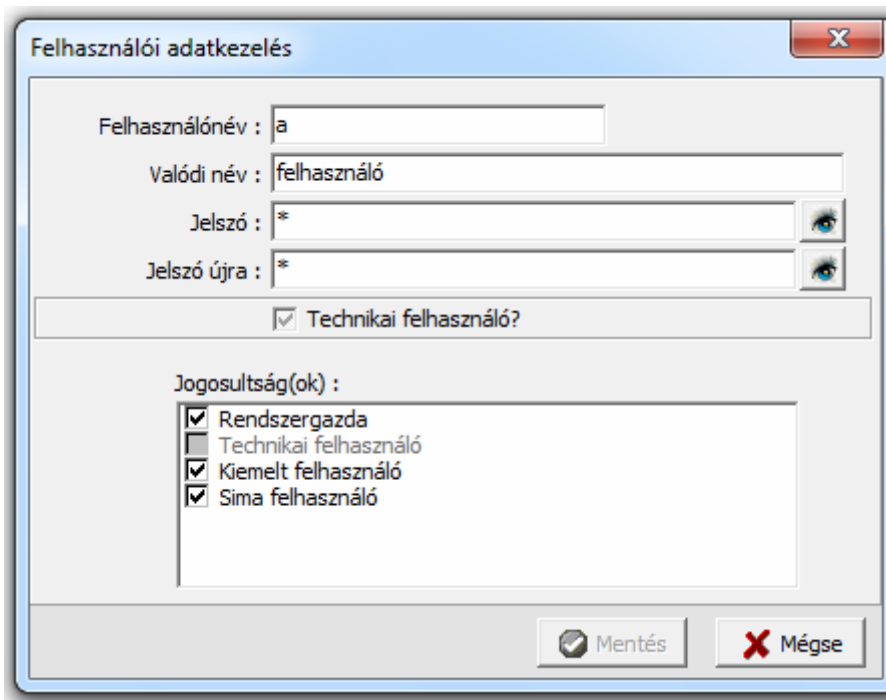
Felhasználói adatkezelés

Felhasználónév : a

Valódi név : felhasználó

Jelszó : *

Jelszó újra : *

Technikai felhasználó?

Jogosultság(ok) :

Rendszergazda
Technikai felhasználó
Kiemelt felhasználó
Sima felhasználó

Mentés

Mégse